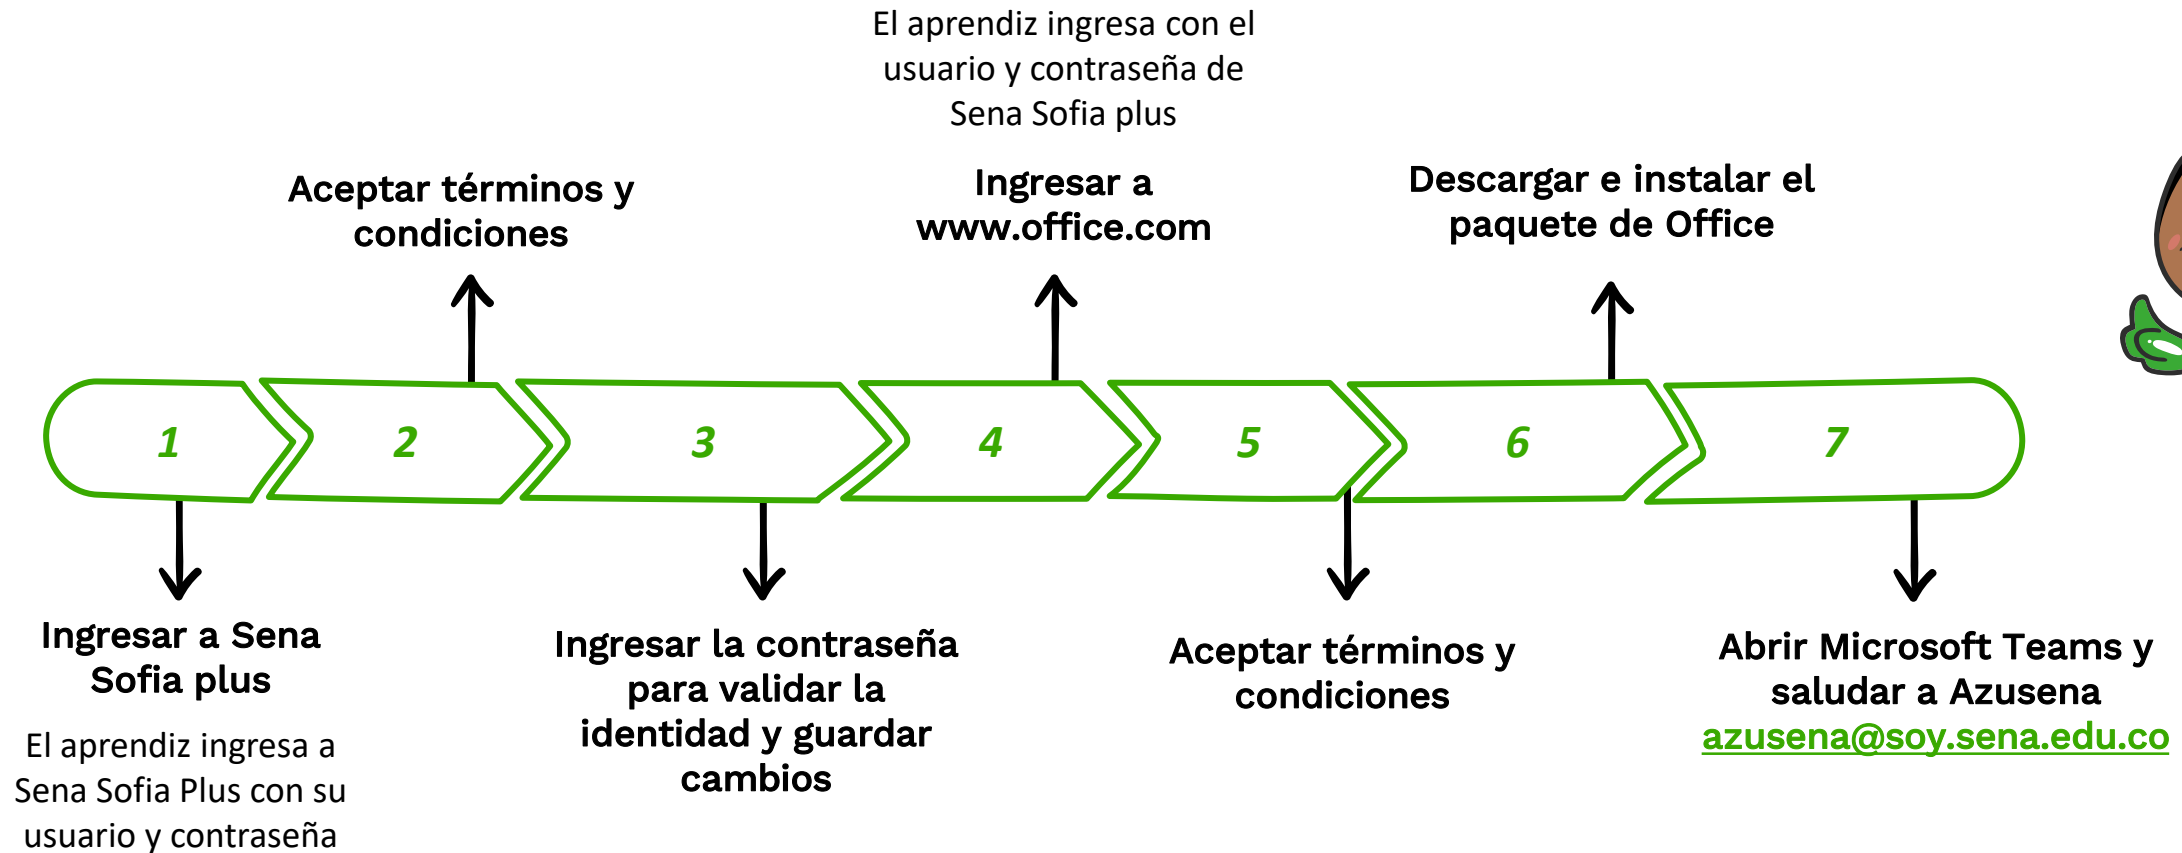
El aprendiz ingresa con el usuario y contraseña de Sena Sofia plus

Aceptar términos y condiciones

Ingresar a www.office.com

Descargar e instalar el paquete de Office

1

2

3

4

5

6

7

Ingresar a Sena Sofia plus

El aprendiz ingresa a Sena Sofia Plus con su usuario y contraseña

Ingresar la contraseña para validar la identidad y guardar cambios

Aceptar términos y condiciones

Abrir Microsoft Teams y saludar a Azusena azusena@soy.sena.edu.co